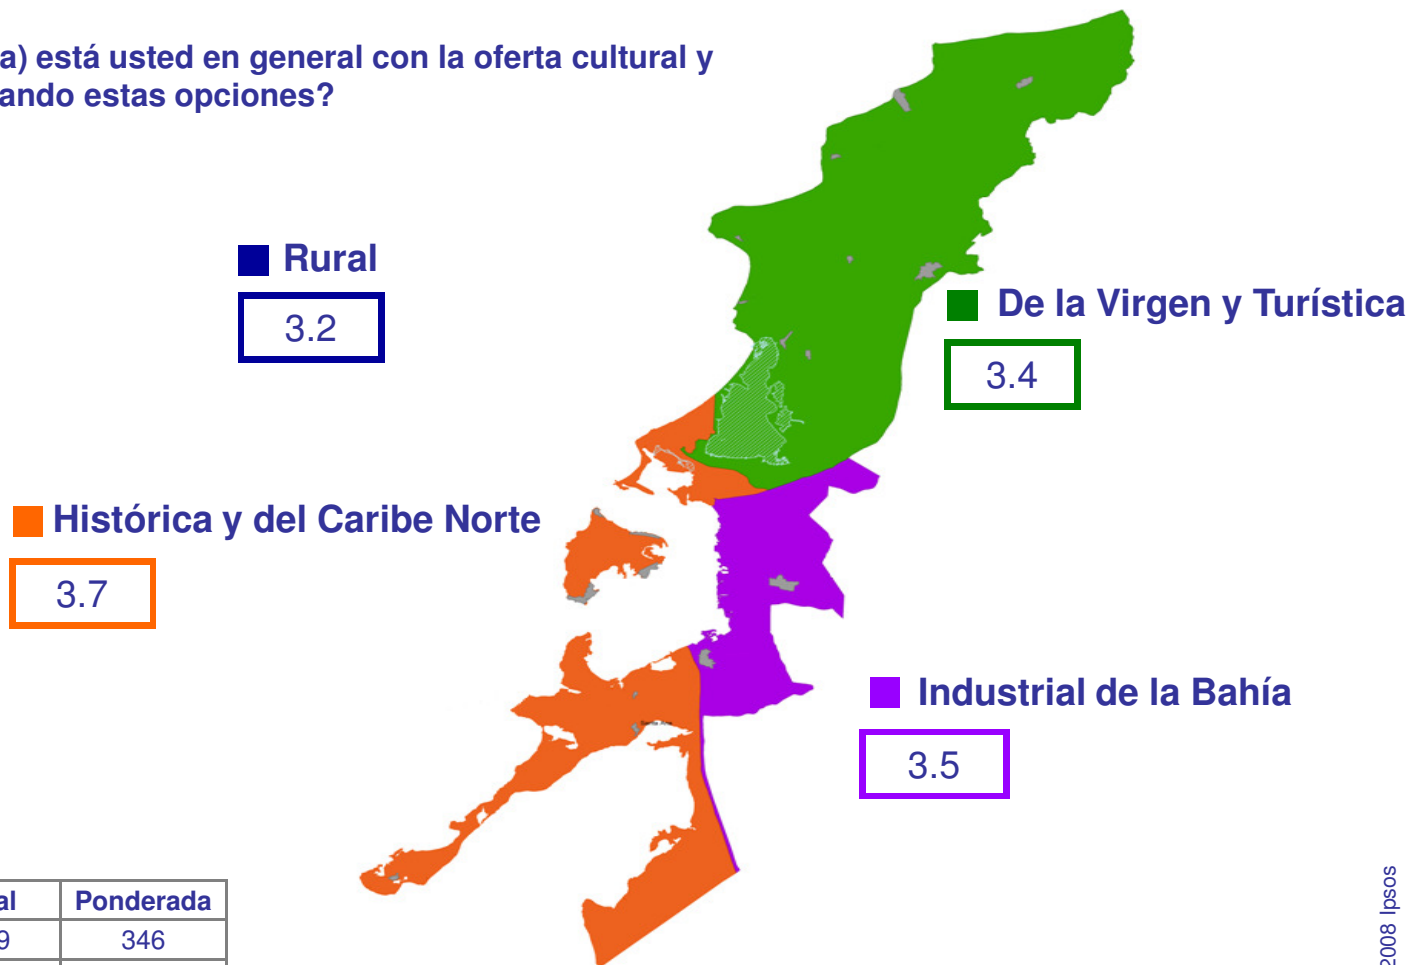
a) está usted en general con la oferta cultural y
ando estas opciones?

Rural
3.2

De la Virgen y Turística
3.4

Histórica y del Caribe Norte
3.7

Industrial de la Bahía
3.5

| al | Ponderada |
|---|---|
| 9 | 346 |

2008 Ipsos